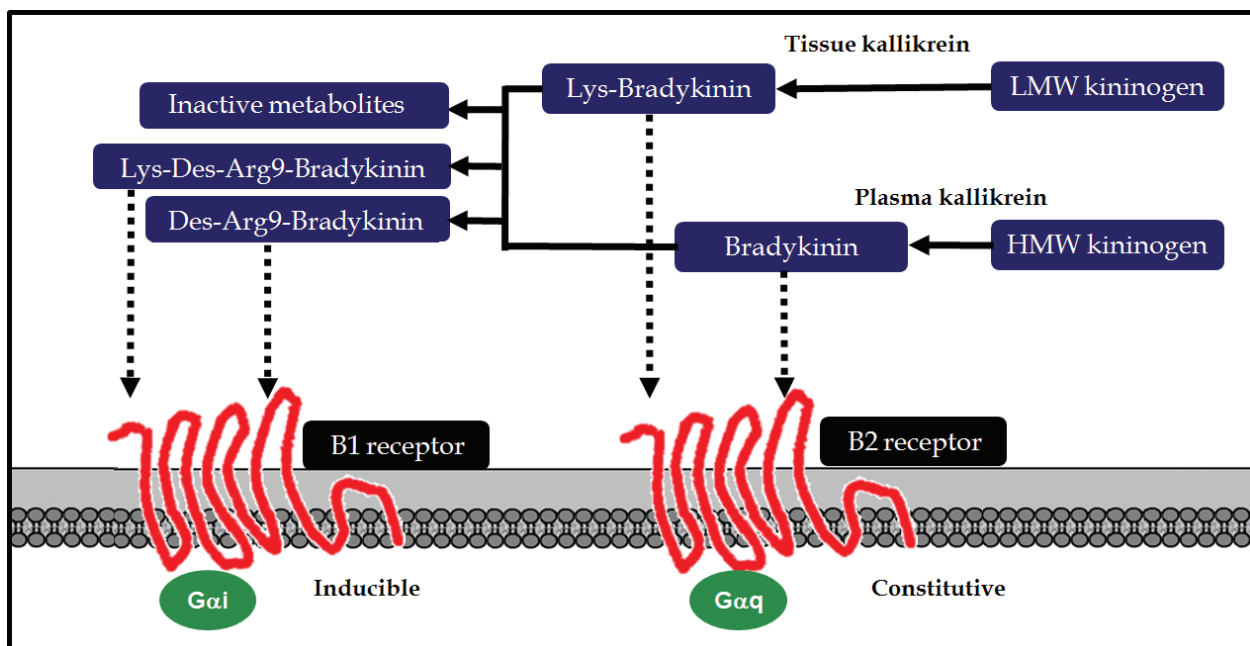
Tissue kallikrein

Inactive metabolites

Lys-Bradykinin

LMW kininogen

Lys-Des-Arg9-Bradykinin

Plasma kallikrein

Des-Arg9-Bradykinin

Bradykinin

HMW kininogen

B1 receptor

B2 receptor

Gαi

Inducible

Gαq

Constitutive